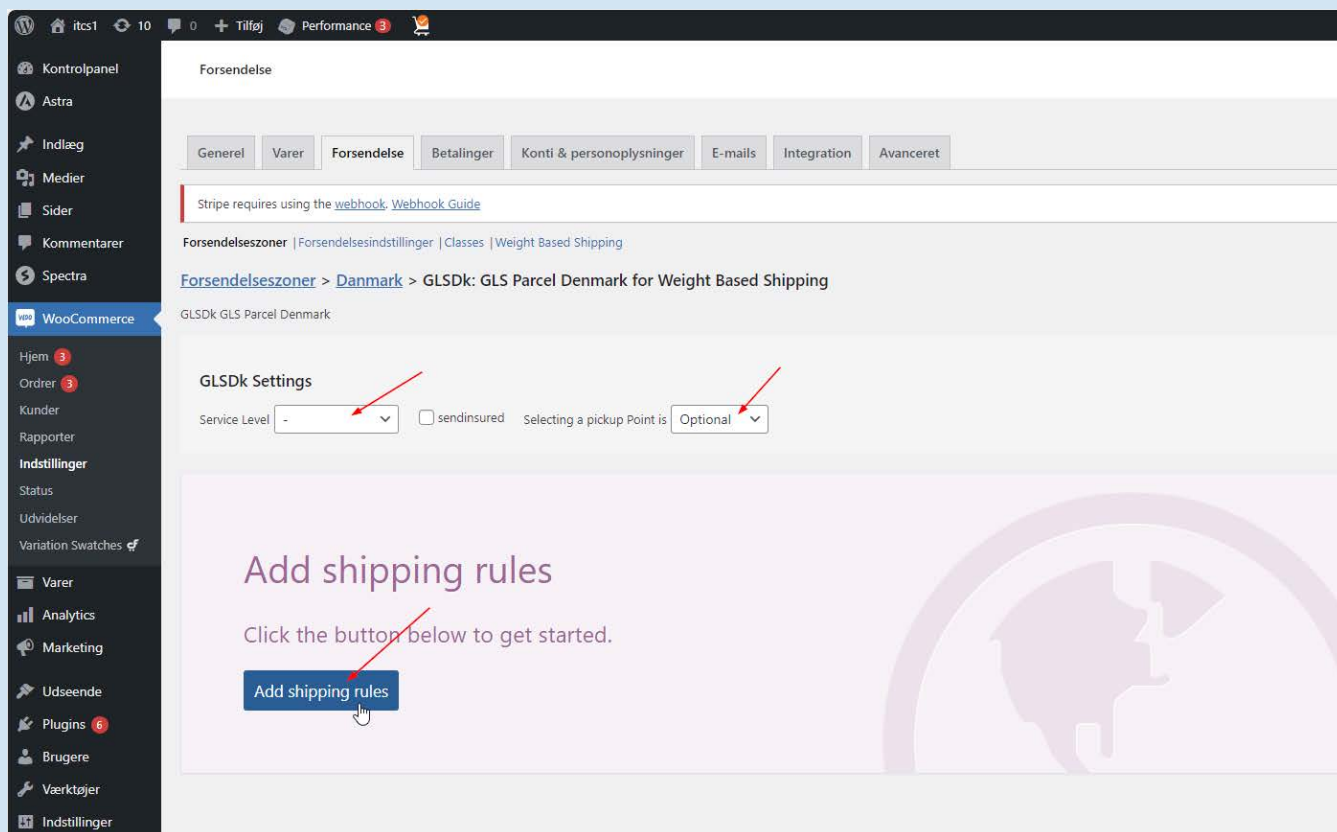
itcs1 10 0 + Tilføj Performance 3

Kontrolpanel
Astra
Indlæg
Medier
Sider
Kommentarer
Spectra
WooCommerce
Hjem 3
Ordrer 3
Kunder
Rapporter
Indstillinger
Status
Udvidelser
Variation Swatches
Varer
Analytics
Marketing
Udseende
Plugins 6
Brugere
Værktøjer
Indstillinger

Forsendelse

Generel | Varer | Forsendelse | Betalinger | Konti & personoplysninger | E-mails | Integration | Avanceret

Stripe requires using the webhook. Webhook Guide

Forsendelseszoner | Forsendelsesindstillinger | Classes | Weight Based Shipping

Forsendelseszoner > Danmark > GLSDk: GLS Parcel Denmark for Weight Based Shipping

GLSDk GLS Parcel Denmark

GLSDk Settings

Service Level - sendinsured Selecting a pickup Point is Optional

Add shipping rules

Click the button below to get started.

Add shipping rules